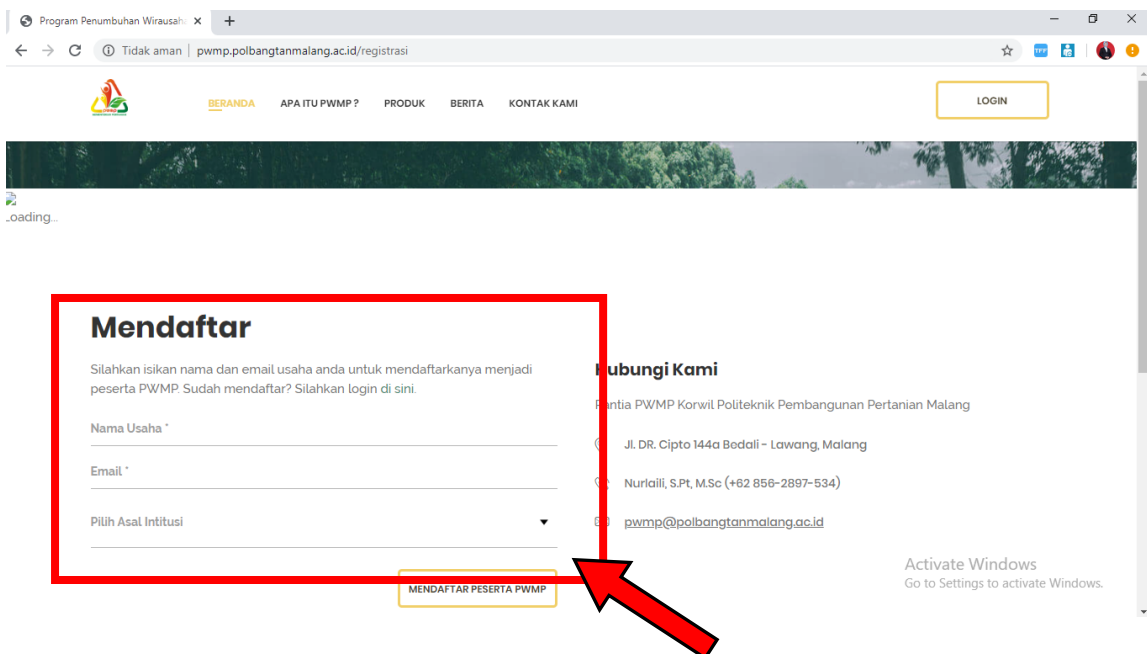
Program Penumbuhan Wirausah

Tidak aman | pwmp.polbangtanmalang.ac.id/registrasi

BERANDA APA ITU PWMP ? PRODUK BERITA KONTAK KAMI

LOGIN

Loading...

Mendaftar

Silahkan isikan nama dan email usaha anda untuk mendaftarkanya menjadi peserta PWMP. Sudah mendaftar? Silahkan login di sini.

Nama Usaha *

Email *

Pilih Asal Intitusi

MENDAFTAR PESERTA PWMP

Hubungi Kami

Panitia PWMP Korwil Politeknik Pembangunan Pertanian Malang

Jl. DR. Cipto 144a Bedali - Lawang, Malang

Nurlaili, S.Pt, M.Sc (+62 856-2897-534)

pwmp@polbangtanmalang.ac.id

Activate Windows
Go to Settings to activate Windows.